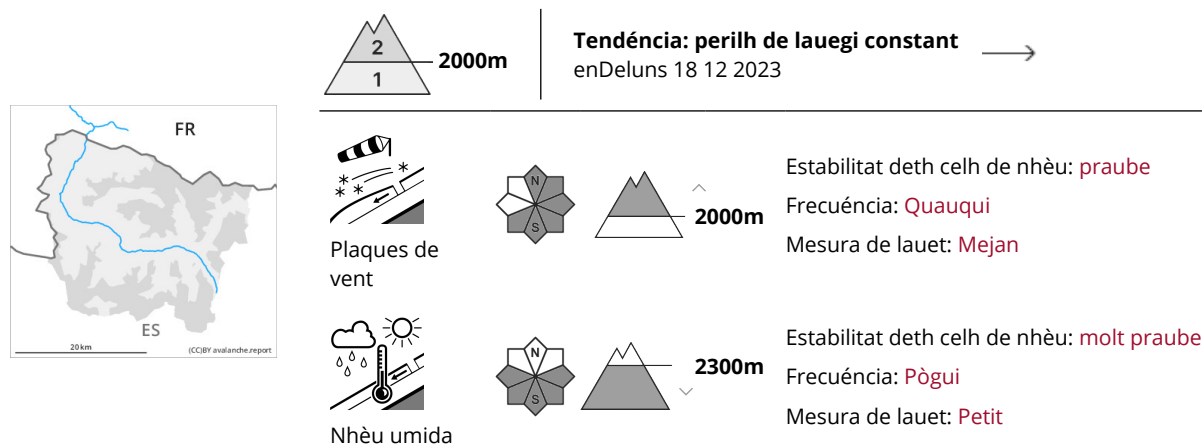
FR
ES
20 km
(CC)BY avalanche.report

2
1
2000m

Tendéncia: perilh de lauegi constant
enDeluns 18 12 2023

Plaques de vent
N
S
2000m
Estabilitat deth celh de nhèu: praube
Frecuéncia: Quauqui
Mesura de lauet: Mejan

Nhèu umida
N
S
2300m
Estabilitat deth celh de nhèu: molt praube
Frecuéncia: Pògui
Mesura de lauet: Petit